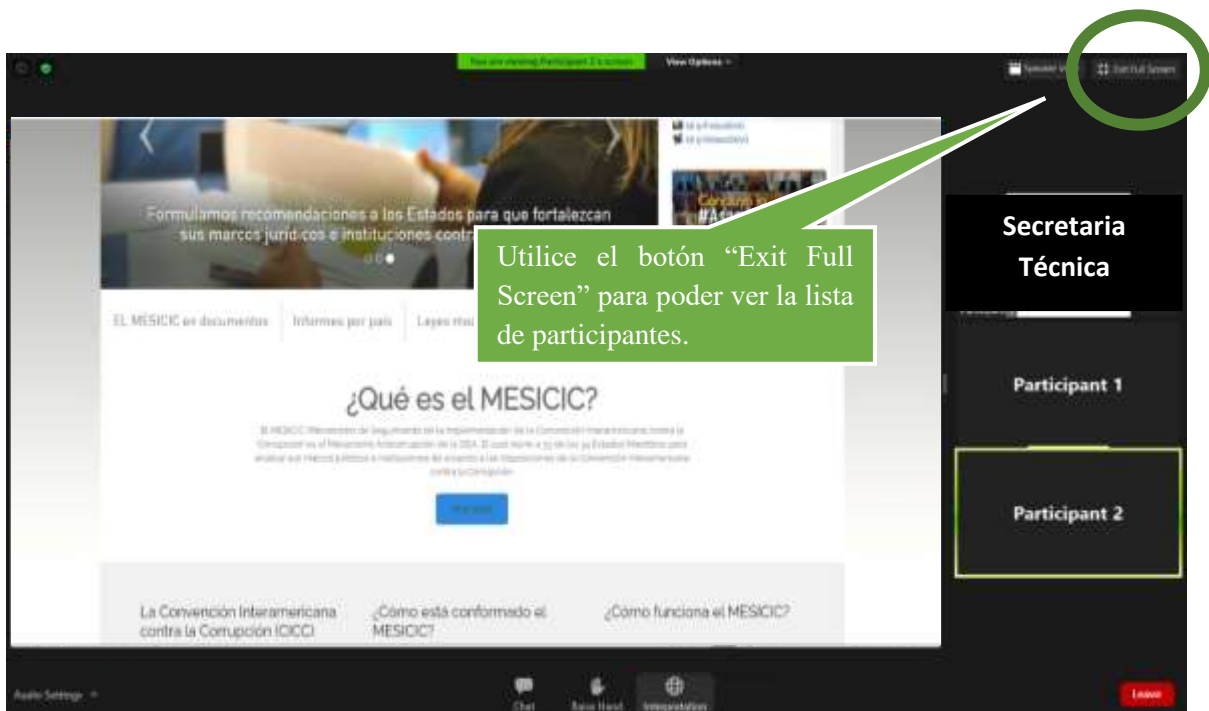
You are viewing Participant 2's screen

View Options

Speaker View

Exit Full Screen

Formulamos recomendaciones a los Estados para que fortalezcan sus marcos jurid cos e instituciones contr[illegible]

Utilice el botón "Exit Full Screen" para poder ver la lista de participantes.

Secretaria Técnica

EL MESICIC en documentos

Informes por país

Leyes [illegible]

¿Qué es el MESICIC?

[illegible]

La Convención Interamericana contra la Corrupción (CICC)

¿Cómo está conformado el MESICIC?

¿Cómo funciona el MESICIC?

Participant 1

Participant 2

Audio Settings

Chat

Raise Hand

Interpretation

Leave